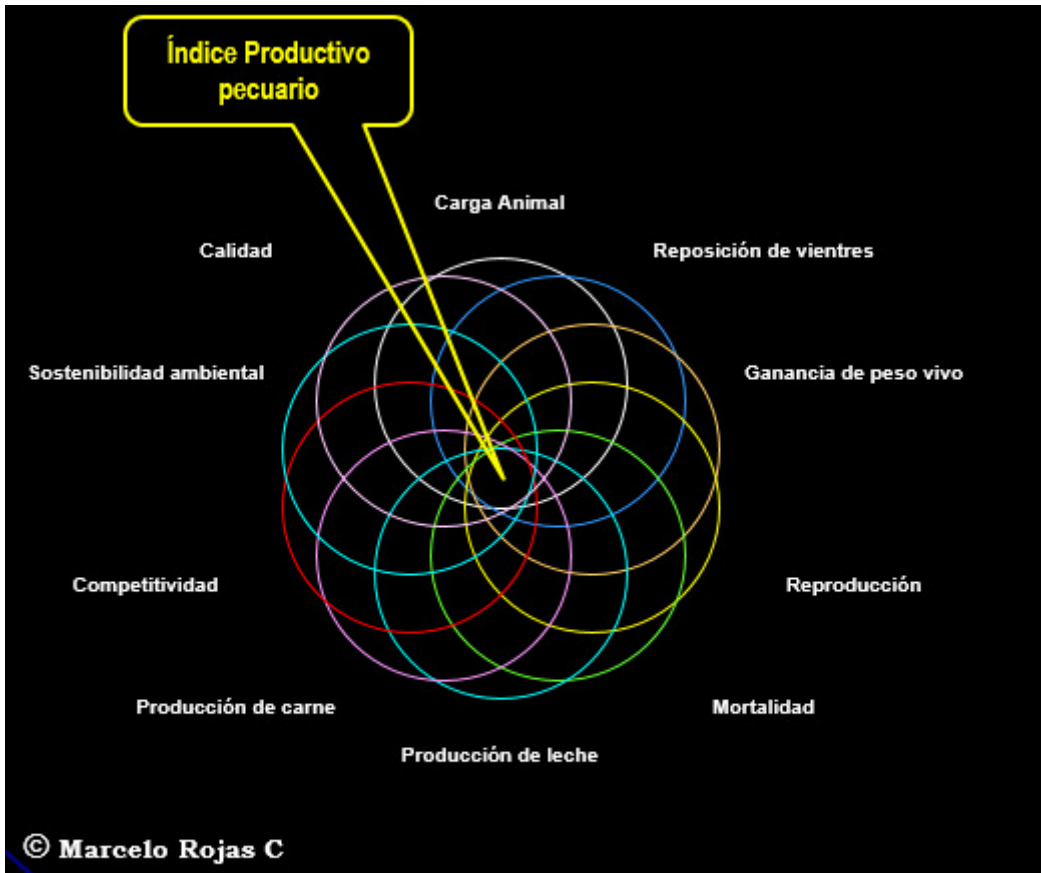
Índice Productivo pecuario

Carga Animal

Calidad

Reposición de vientres

Sostenibilidad ambiental

Ganancia de peso vivo

Competitividad

Reproducción

Producción de carne

Mortalidad

Producción de leche

© Marcelo Rojas C